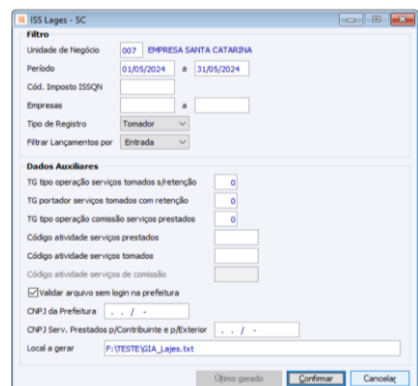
ISS Lages - SC

Filtro

Unidade de Negócio 007 EMPRESA SANTA CATARINA

Período 01/05/2024 a 31/05/2024

Cód. Imposto ISSQN

Empresas a

Tipo de Registro Tomador

Filtrar Lançamentos por Entrada

Dados Auxiliares

TG tipo operação serviços tomados s/retenção 0

TG portador serviços tomados com retenção 0

TG tipo operação comissão serviços prestados 0

Código atividade serviços prestados

Código atividade serviços tomados

Código atividade serviços de comissão

Validar arquivo sem login na prefeitura

CNPJ da Prefeitura . . / -

CNPJ Serv. Prestados p/Contribuinte e p/Exterior . . / -

Local a gerar F:\TESTE\GIA_Lajes.txt

Último gerado Confirmar Cancelar